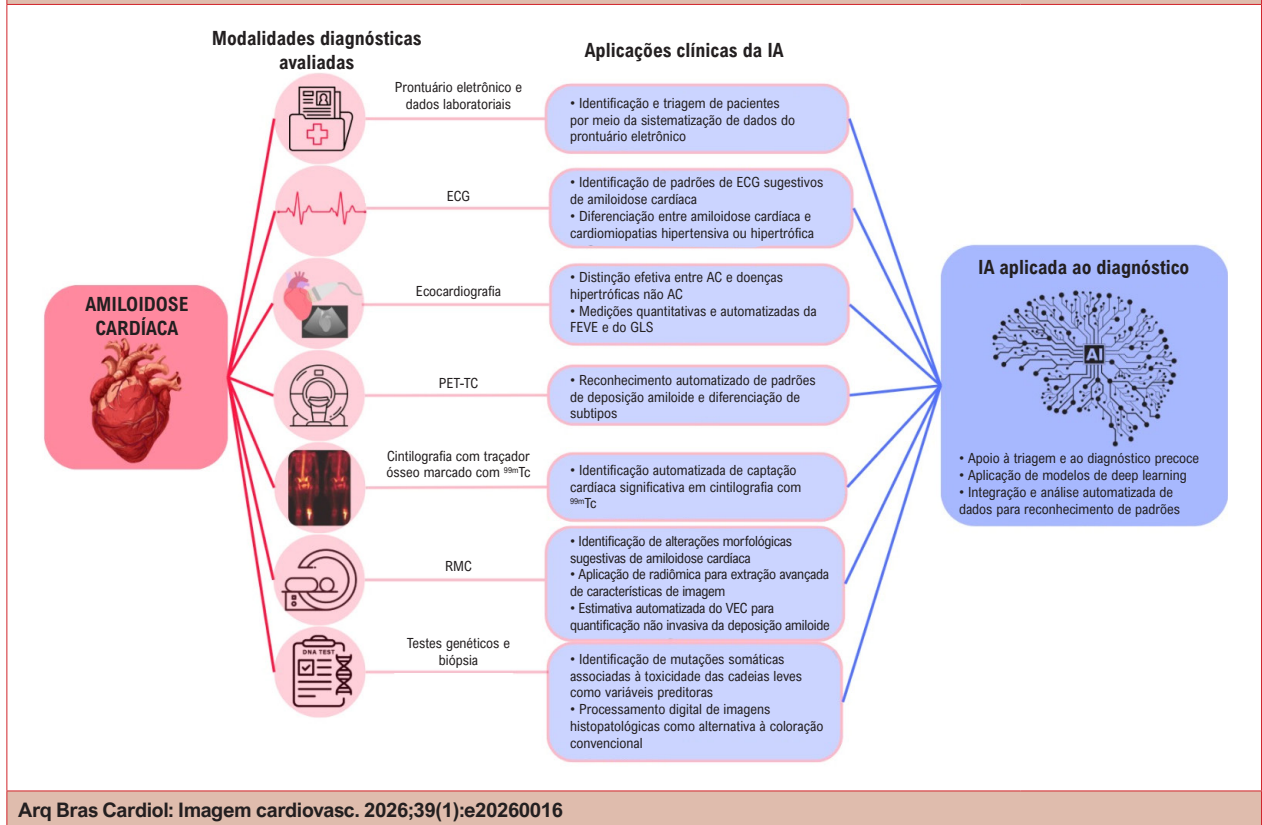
Modalidades diagnósticas avaliadas

Aplicações clínicas da IA

AMILOIDOSE CARDÍACA

Prontuário eletrônico e dados laboratoriais

• Identificação e triagem de pacientes por meio da sistematização de dados do prontuário eletrônico

ECG

• Identificação de padrões de ECG sugestivos de amiloidose cardíaca
• Diferenciação entre amiloidose cardíaca e cardiomiopatias hipertensiva ou hipertrófica

Ecocardiografia

• Distinção efetiva entre AC e doenças hipertróficas não AC
• Medições quantitativas e automatizadas da FEVE e do GLS

PET-TC

• Reconhecimento automatizado de padrões de deposição amiloide e diferenciação de subtipos

Cintilografia com traçador ósseo marcado com $^{99m}$Tc

• Identificação automatizada de captação cardíaca significativa em cintilografia com $^{99m}$Tc

RMC

• Identificação de alterações morfológicas sugestivas de amiloidose cardíaca
• Aplicação de radiômica para extração avançada de características de imagem
• Estimativa automatizada do VEC para quantificação não invasiva da deposição amiloide

DNA TEST

Testes genéticos e biópsia

• Identificação de mutações somáticas associadas à toxicidade das cadeias leves como variáveis preditoras
• Processamento digital de imagens histopatológicas como alternativa à coloração convencional

IA aplicada ao diagnóstico

AI

• Apoio à triagem e ao diagnóstico precoce
• Aplicação de modelos de deep learning
• Integração e análise automatizada de dados para reconhecimento de padrões

Arq Bras Cardiol: Imagem cardiovasc. 2026;39(1):e20260016